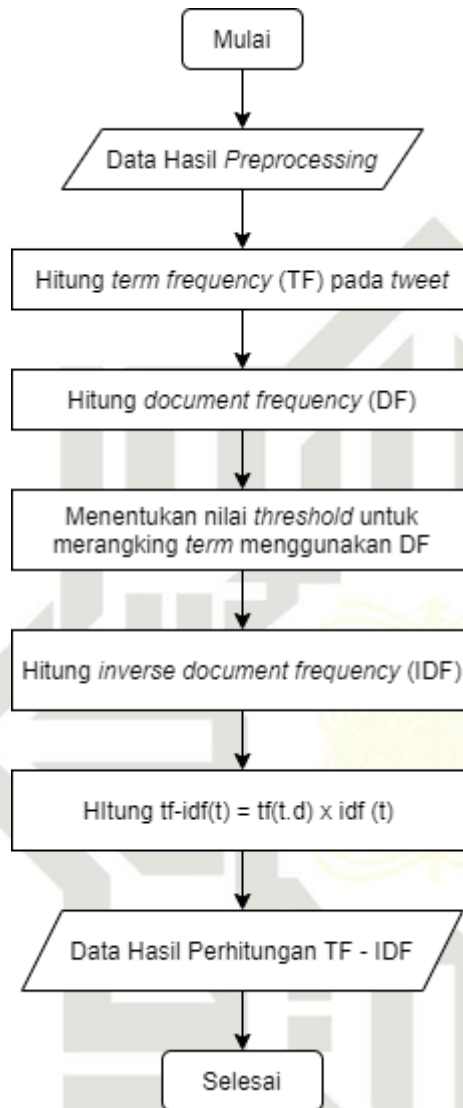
Mulai

Data Hasil Preprocessing

Hitung term frequency (TF) pada tweet

Hitung document frequency (DF)

Menentukan nilai threshold untuk merangking term menggunakan DF

Hitung inverse document frequency (IDF)

HItung tf-idf(t) = tf(t.d) x idf (t)

Data Hasil Perhitungan TF - IDF

Selesai